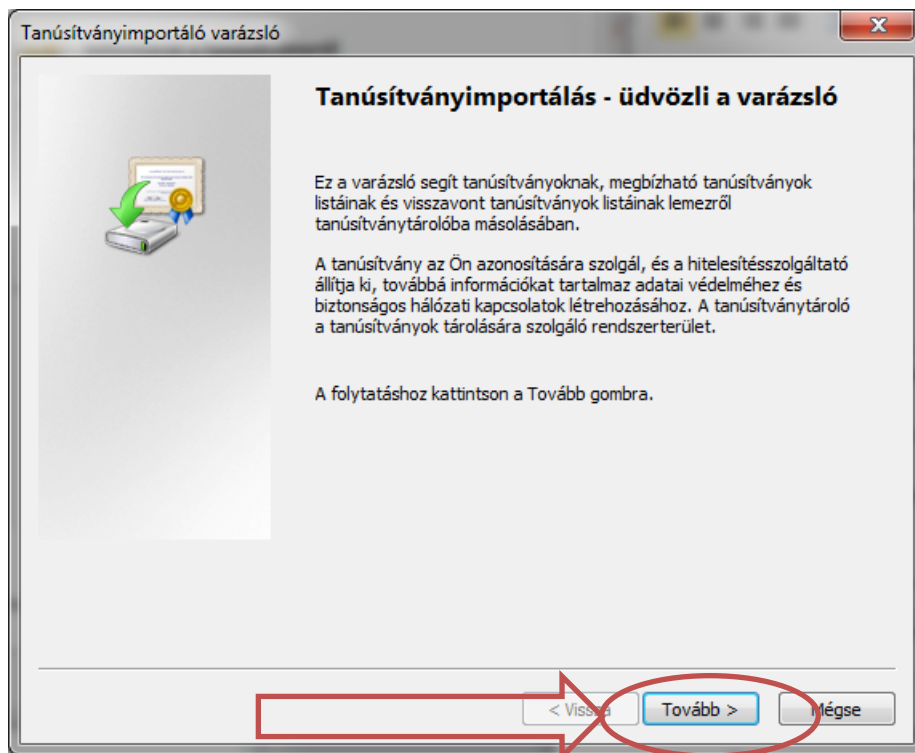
Tanúsítványimportáló varázsló

Tanúsítványimportálás - üdvözli a varázsló

Ez a varázsló segít tanúsítványoknak, megbízható tanúsítványok listáinak és visszavont tanúsítványok listáinak lemezről tanúsítványtárolóba másolásában.

A tanúsítvány az Ön azonosítására szolgál, és a hitelesítésszolgáltató állítja ki, továbbá információkat tartalmaz adatai védelméhez és biztonságos hálózati kapcsolatok létrehozásához. A tanúsítványtároló a tanúsítványok tárolására szolgáló rendszerterület.

A folytatáshoz kattintson a Tovább gombra.

< Vissza

Tovább >

Mégse